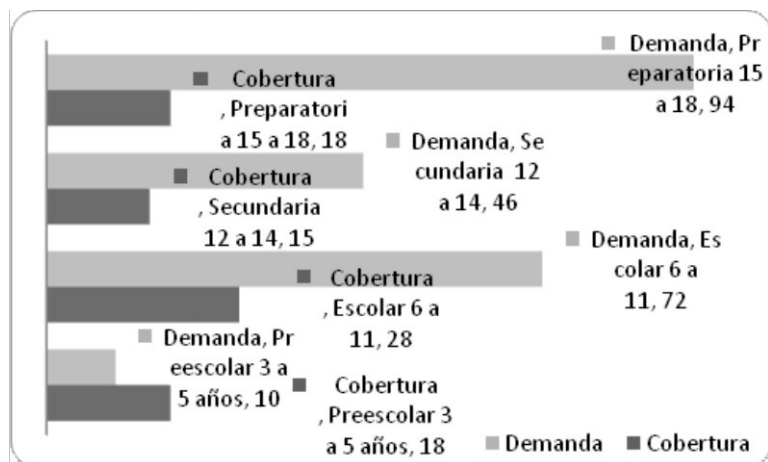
Demanda, Preparatoria 15 a 18, 94

Cobertura, Preparatoria 15 a 18, 18

Demanda, Secundaria 12 a 14, 46

Cobertura, Secundaria 12 a 14, 15

Demanda, Escolar 6 a 11, 72

Cobertura, Escolar 6 a 11, 28

Demanda, Preescolar 3 a 5 años, 10

Cobertura, Preescolar 3 a 5 años, 18

Demanda  Cobertura